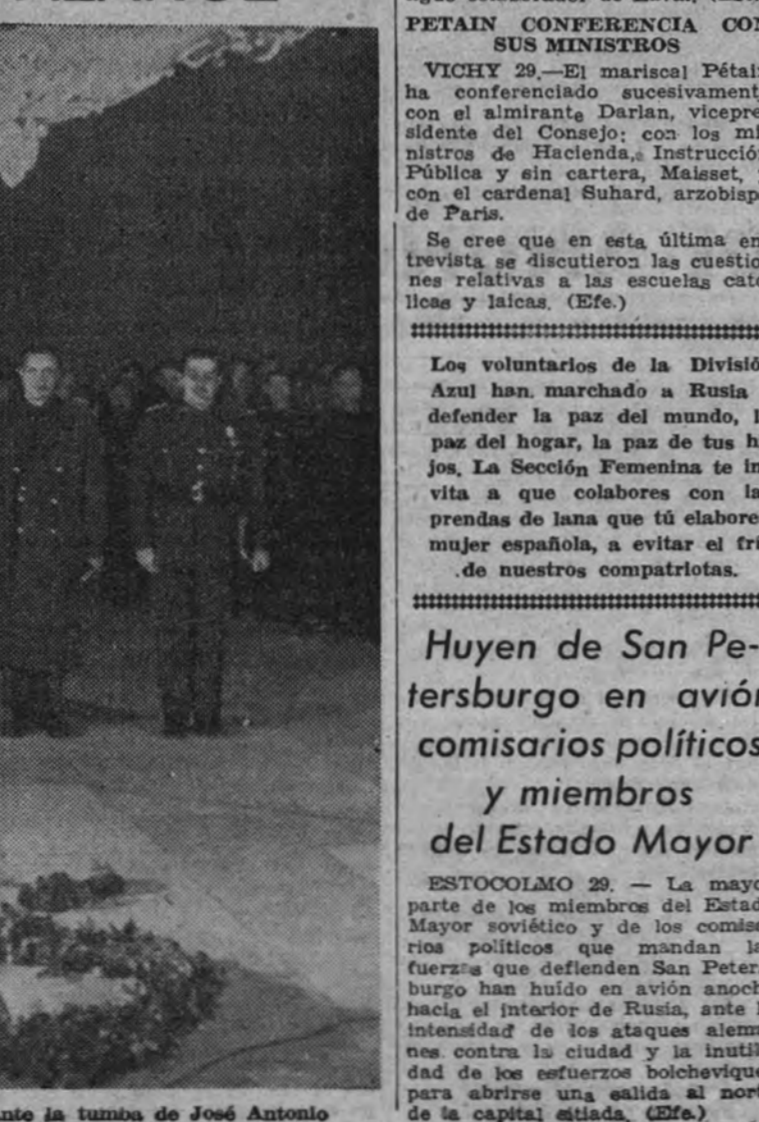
PETAIN CONFERENCIA CON SUS MINISTROS

VICHY 29.—El mariscal Pétain ha conferenciado sucesivamente con el almirante Darlan, vicepresidente del Consejo; con los ministros de Hacienda, Instrucción Pública y sin cartera, Maisset, y con el cardenal Suhard, arzobispo de París.

Se cree que en esta última entrevista se discutieron las cuestiones relativas a las escuelas católicas y laicas. (Efe.)

Los voluntarios de la División Azul han marchado a Rusia a defender la paz del mundo, la paz del hogar, la paz de tus hijos. La Sección Femenina te invita a que colabores con las prendas de lana que tú elabores, mujer española, a evitar el frío de nuestros compatriotas.

Huyen de San Petersburgo en avión comisarios políticos y miembros del Estado Mayor

ESTOCOLMO 29. — La mayor parte de los miembros del Estado Mayor soviético y de los comisarios políticos que mandan las fuerzas que defienden San Petersburgo han huido en avión anoche hacia el interior de Rusia, ante la intensidad de los ataques alemanes contra la ciudad y la inutilidad de los esfuerzos bolcheviques para abrirse una salida al norte de la capital sitiada. (Efe.)

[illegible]nte la tumba de José Antonio